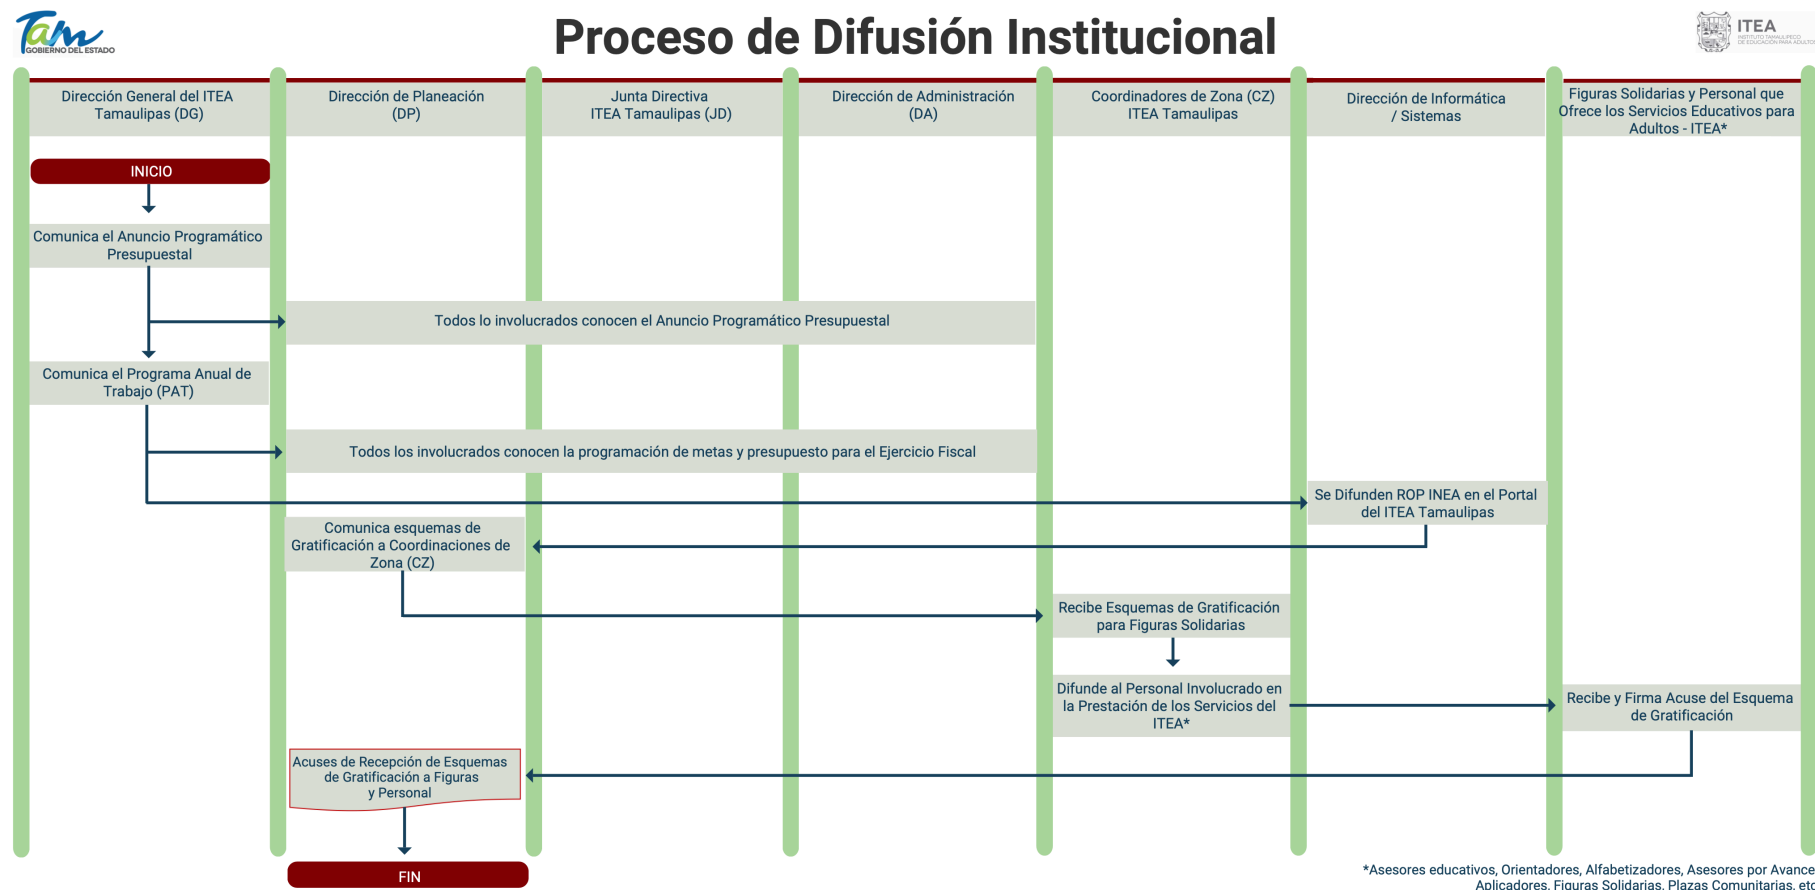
Tam GOBIERNO DEL ESTADO

Proceso de Difusión Institucional

ITEA INSTITUTO TAMAULIPECO DE EDUCACIÓN PARA ADULTOS

| Dirección General del ITEA Tamaulipas (DG) | Dirección de Planeación (DP) | Junta Directiva ITEA Tamaulipas (JD) | Dirección de Administración (DA) | Coordinadores de Zona (CZ) ITEA Tamaulipas | Dirección de Informática / Sistemas | Figuras Solidarias y Personal que Ofrece los Servicios Educativos para Adultos - ITEA* |
|---|---|---|---|---|---|---|

INICIO

Comunica el Anuncio Programático Presupuestal

Todos lo involucrados conocen el Anuncio Programático Presupuestal

Comunica el Programa Anual de Trabajo (PAT)

Todos los involucrados conocen la programación de metas y presupuesto para el Ejercicio Fiscal

Se Difunden ROP INEA en el Portal del ITEA Tamaulipas

Comunica esquemas de Gratificación a Coordinaciones de Zona (CZ)

Recibe Esquemas de Gratificación para Figuras Solidarias

Difunde al Personal Involucrado en la Prestación de los Servicios del ITEA*

Recibe y Firma Acuse del Esquema de Gratificación

Acuses de Recepción de Esquemas de Gratificación a Figuras y Personal

FIN

*Asesores educativos, Orientadores, Alfabetizadores, Asesores por Avance Aplicadores, Figuras Solidarias, Plazas Comunitarias, etc